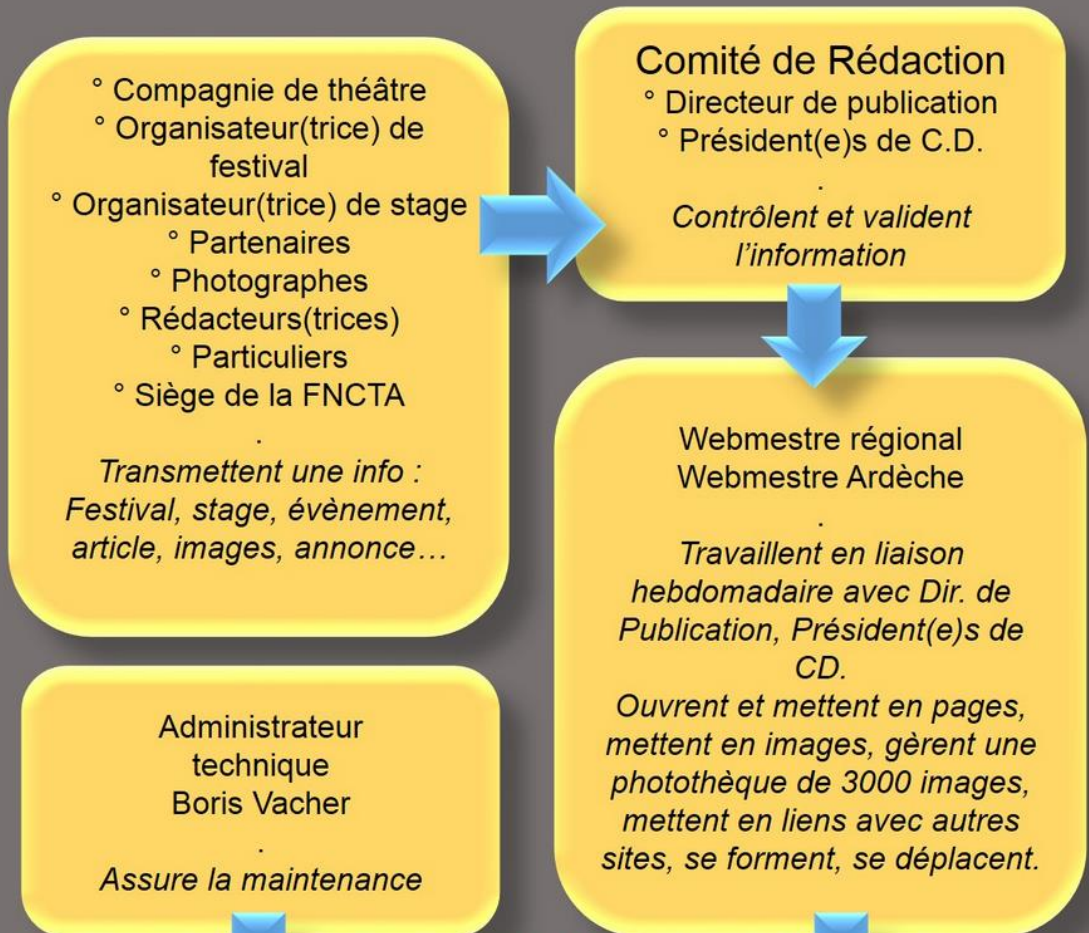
° Compagnie de théâtre
° Organisateur(trice) de festival
° Organisateur(trice) de stage
° Partenaires
° Photographes
° Rédacteurs(trices)
° Particuliers
° Siège de la FNCTA
.
*Transmettent une info : Festival, stage, évènement, article, images, annonce…*

Comité de Rédaction
° Directeur de publication
° Président(e)s de C.D.
.
*Contrôlent et valident l'information*

Webmestre régional
Webmestre Ardèche
.
*Travaillent en liaison hebdomadaire avec Dir. de Publication, Président(e)s de CD.*
*Ouvrent et mettent en pages, mettent en images, gèrent une photothèque de 3000 images, mettent en liens avec autres sites, se forment, se déplacent.*

Administrateur technique
Boris Vacher
.
*Assure la maintenance*